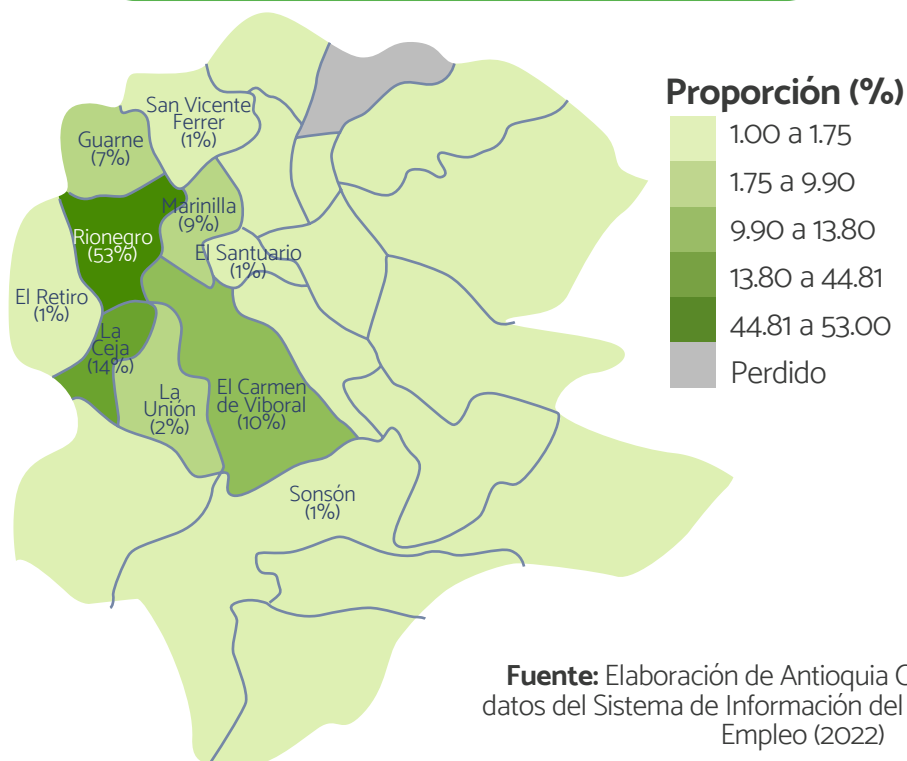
San Vicente Ferrer (1%)

Guarne (7%)

Marinilla (9%)

Rionegro (53%)

El Santuario (1%)

El Retiro (1%)

La Ceja (14%)

La Unión (2%)

El Carmen de Viboral (10%)

Sonsón (1%)

Proporción (%)
1.00 a 1.75
1.75 a 9.90
9.90 a 13.80
13.80 a 44.81
44.81 a 53.00
Perdido

Fuente: Elaboración de Antioquia C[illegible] datos del Sistema de Información del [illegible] Empleo (2022)